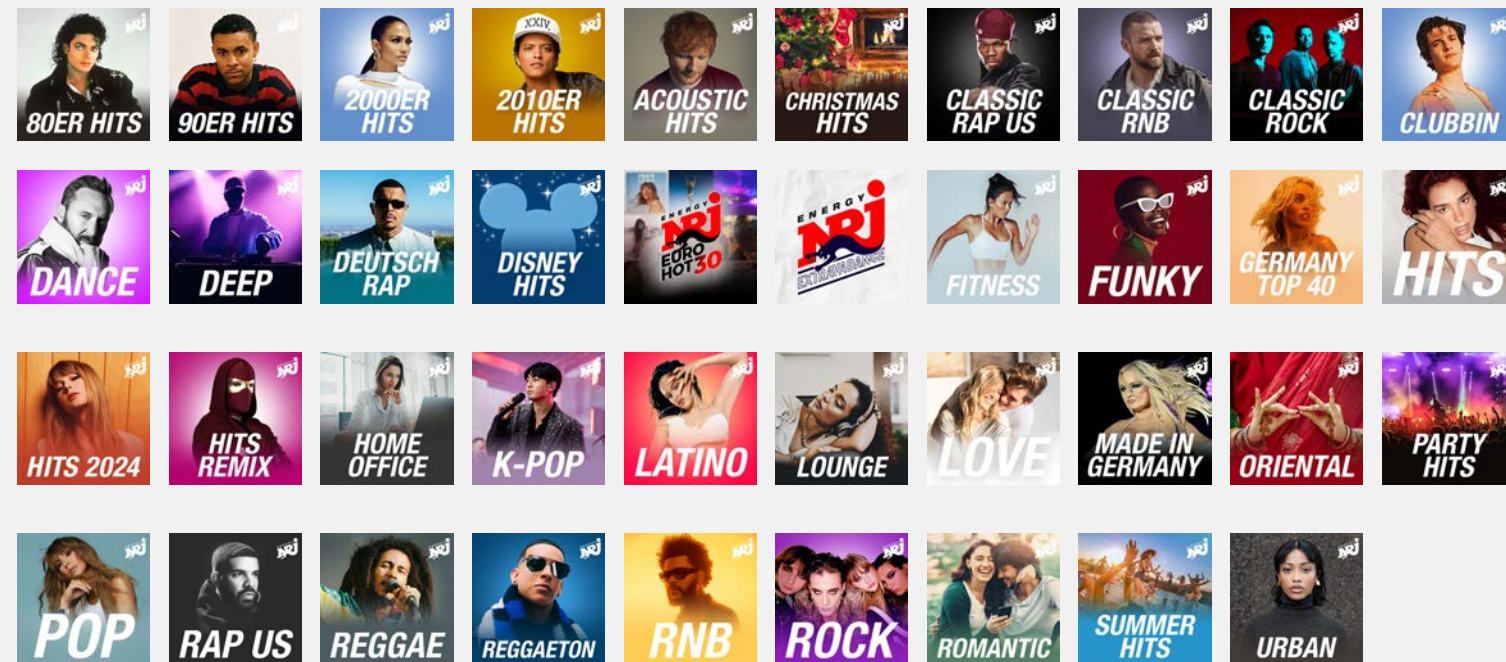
NRJ 80ER HITS
NRJ 90ER HITS
NRJ 2000ER HITS
XXIV. NRJ 2010ER HITS
NRJ ACOUSTIC HITS
NRJ CHRISTMAS HITS
NRJ CLASSIC RAP US
NRJ CLASSIC RNB
NRJ CLASSIC ROCK
NRJ CLUBBIN

NRJ DANCE
NRJ DEEP
NRJ DEUTSCH RAP
NRJ DISNEY HITS
ENERGY NRJ EURO HOT 30
ENERGY NRJ EXTRAVADANCE
NRJ FITNESS
NRJ FUNKY
NRJ GERMANY TOP 40
NRJ HITS

NRJ HITS 2024
NRJ HITS REMIX
NRJ HOME OFFICE
NRJ K-POP
NRJ LATINO
NRJ LOUNGE
NRJ LOVE
NRJ MADE IN GERMANY
NRJ ORIENTAL
NRJ PARTY HITS

NRJ POP
NRJ RAP US
NRJ REGGAE
NRJ REGGAETON
NRJ RNB
NRJ ROCK
NRJ ROMANTIC
NRJ SUMMER HITS
NRJ URBAN